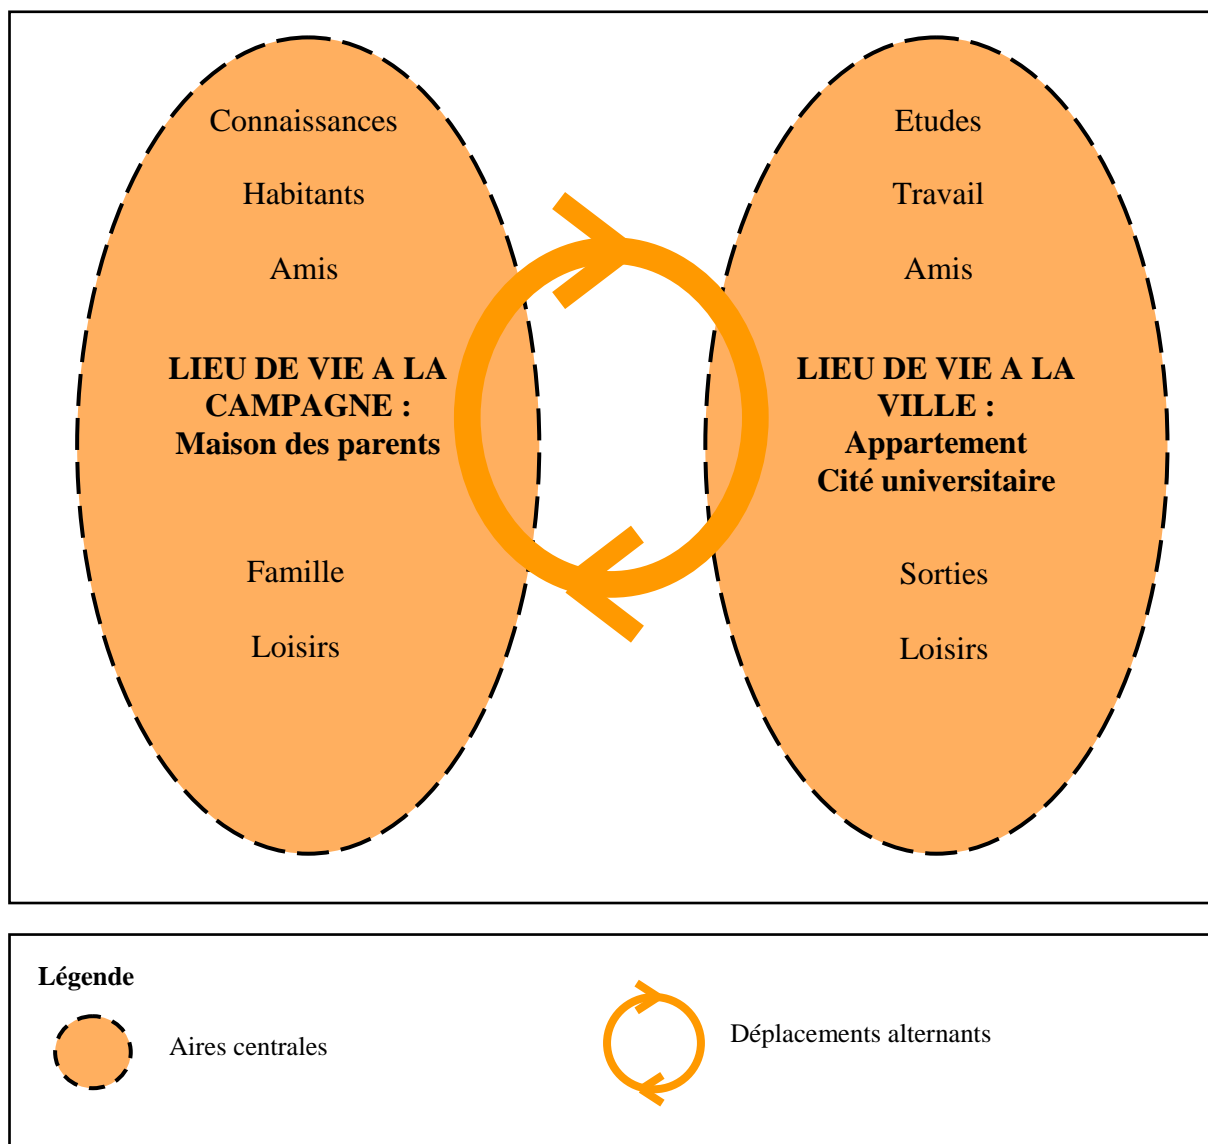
Connaissances

Habitants

Amis

**LIEU DE VIE A LA CAMPAGNE : Maison des parents**

Famille

Loisirs

Etudes

Travail

Amis

**LIEU DE VIE A LA VILLE : Appartement Cité universitaire**

Sorties

Loisirs

**Légende**

Aires centrales

Déplacements alternants